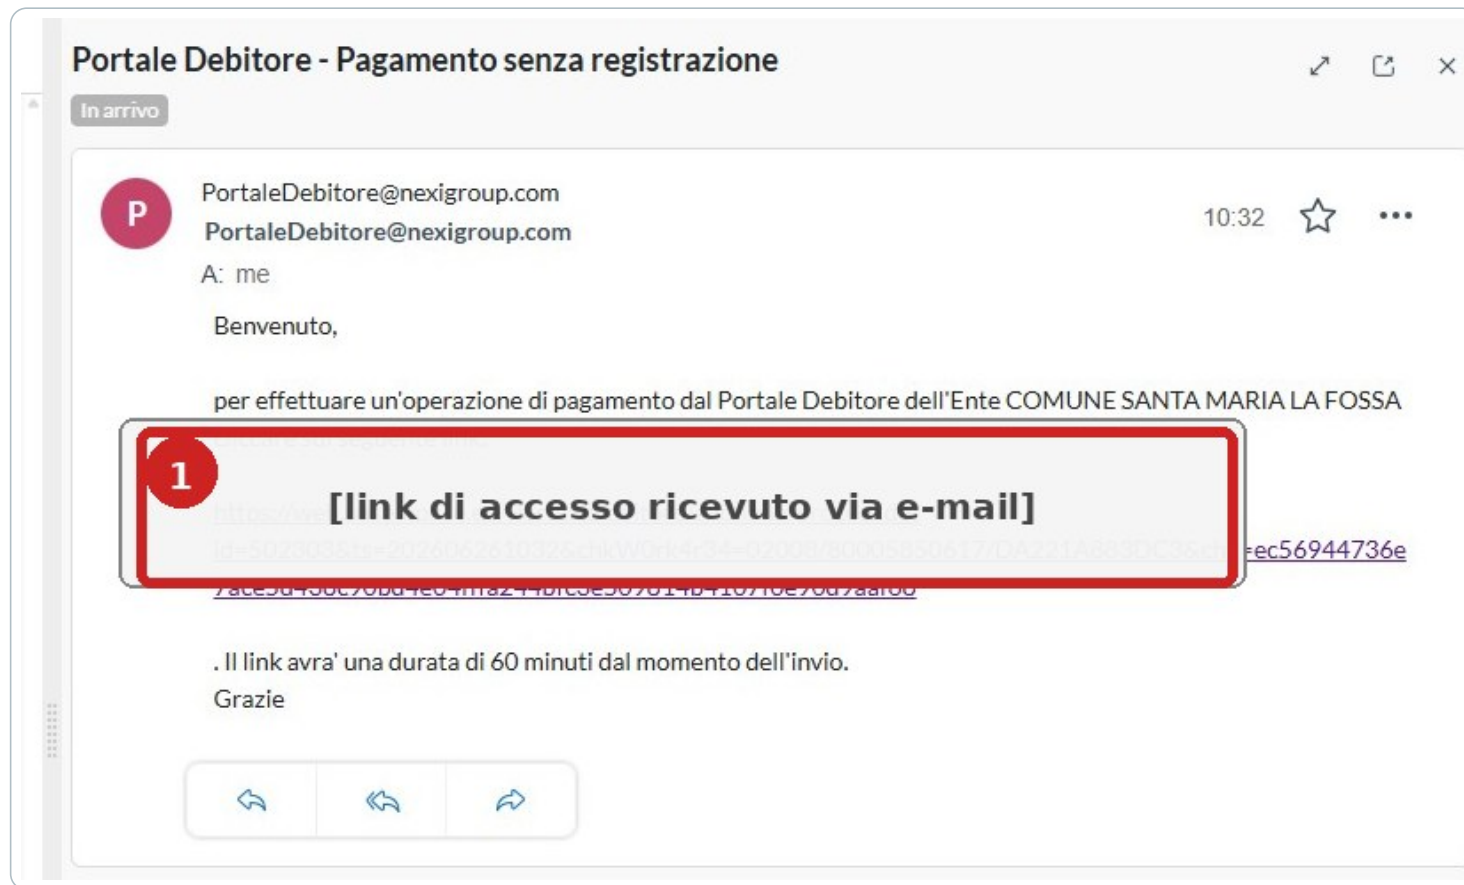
Portale Debitore - Pagamento senza registrazione

In arrivo

P

PortaleDebitore@nexigroup.com
PortaleDebitore@nexigroup.com
A: me

10:32

Benvenuto,

per effettuare un'operazione di pagamento dal Portale Debitore dell'Ente COMUNE SANTA MARIA LA FOSSA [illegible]

1

[link di accesso ricevuto via e-mail]

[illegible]ec56944736e
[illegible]

. Il link avra' una durata di 60 minuti dal momento dell'invio.
Grazie